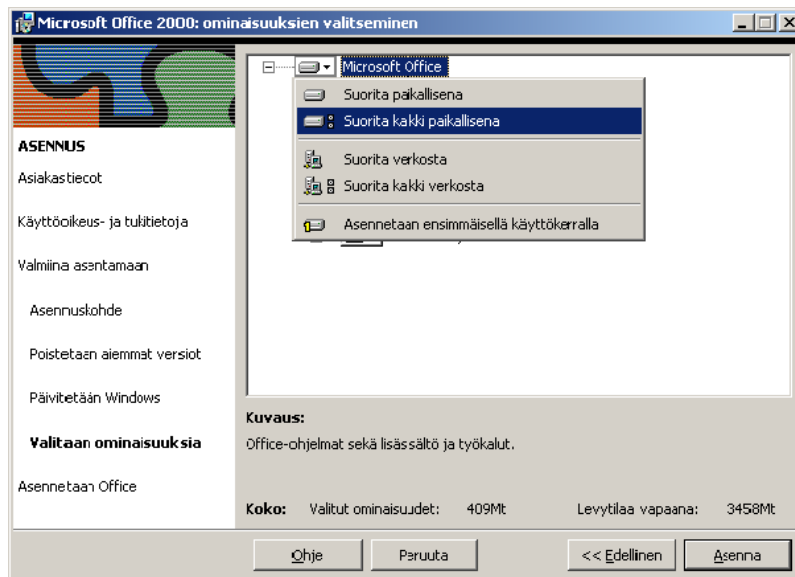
Microsoft Office 2000: ominaisuuksien valitseminen

ASENNUS

Asiakastiedot

Käyttöoikeus- ja tukitietoja

Valmiina asentamaan

Asennuskohde

Poistetaan aiemmat versiot

Päivitetään Windows

Valitaan ominaisuuksia

Asennetaan Office

Microsoft Office

Suorita paikallisena

Suorita kakki paikallisena

Suorita verkosta

Suorita kakki verkosta

Asennetaan ensimmäisellä käyttökerralla

Kuvaus:

Office-ohjelmat sekä lisäsältö ja työkalut.

Koko: Valitut ominaisuudet: 409Mt Levytilaa vapaana: 3458Mt

Ohje Peruuta << Edellinen Asenna